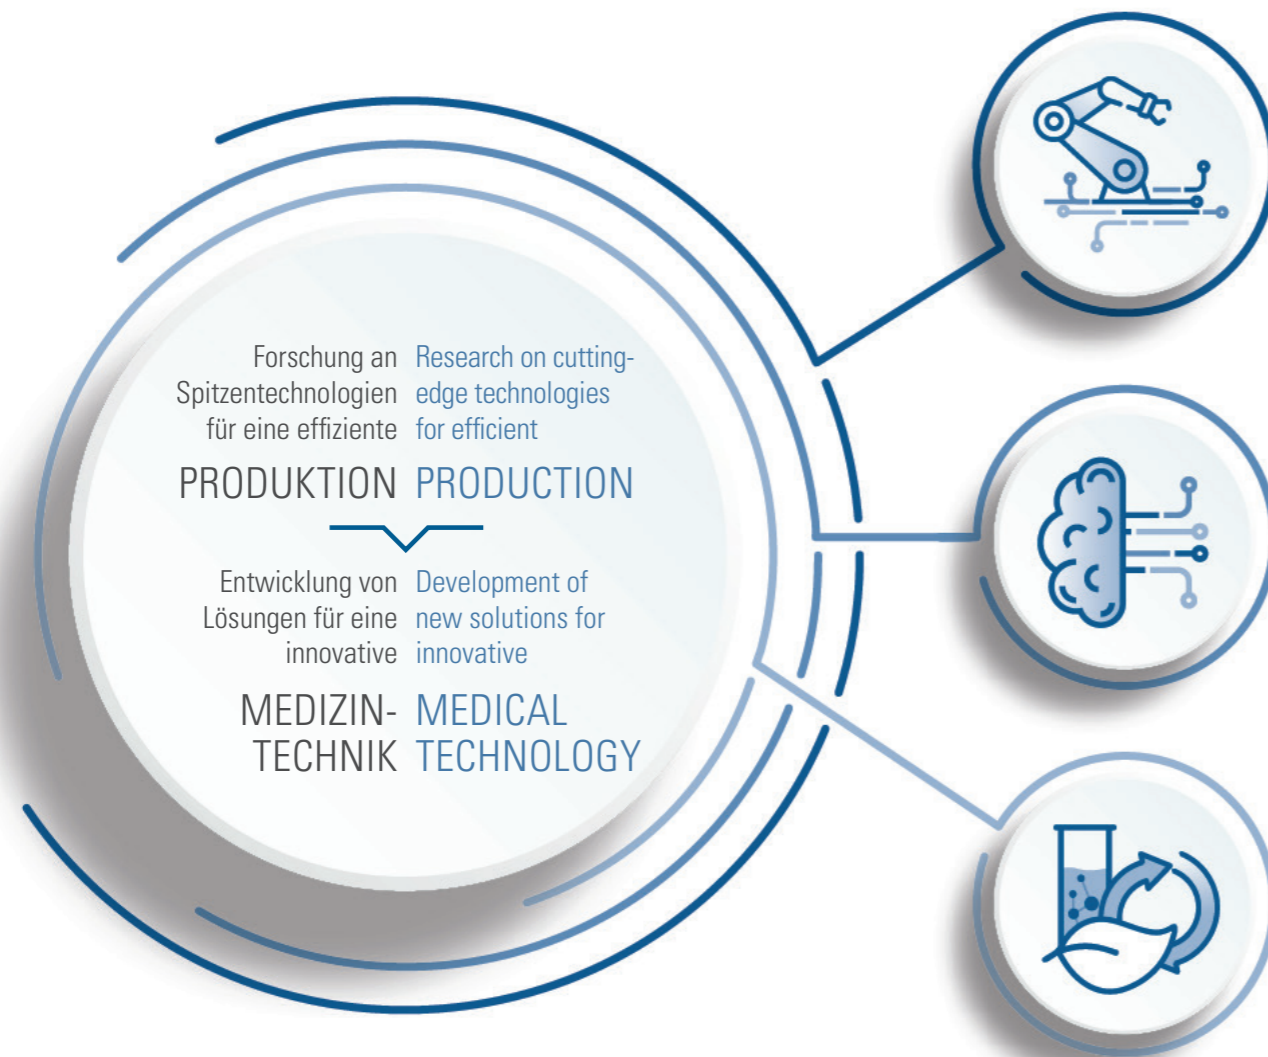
Forschung an Spitzentechnologien für eine effiziente

PRODUKTION

Research on cutting-edge technologies for efficient

PRODUCTION

Entwicklung von Lösungen für eine innovative

MEDIZIN-TECHNIK

Development of new solutions for innovative

MEDICAL TECHNOLOGY